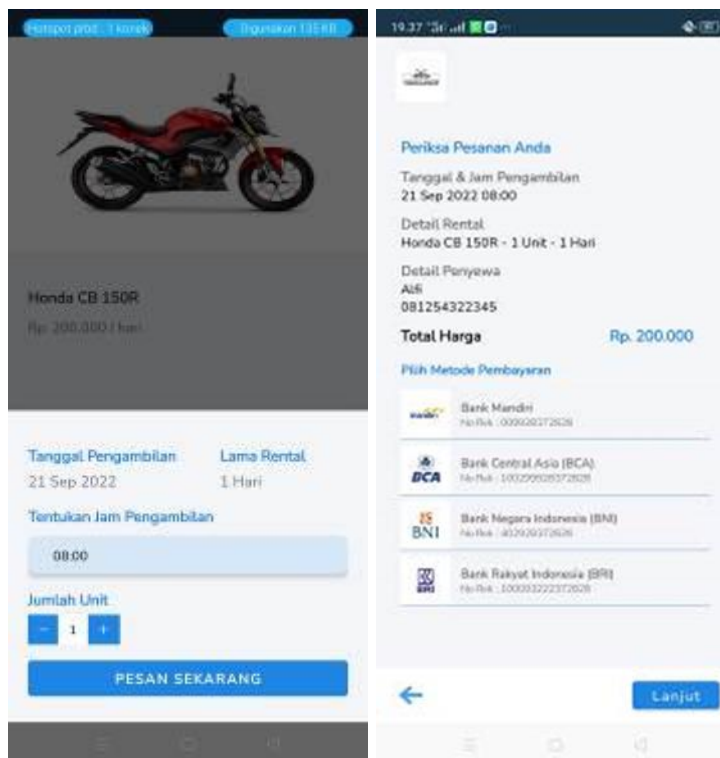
Hotspot pribadi: 1 koneksi Digunakan 135 KB

Honda CB 150R
Rp. 200.000 / hari

Tanggal Pengambilan
21 Sep 2022

Lama Rental
1 Hari

Tentukan Jam Pengambilan
08:00

Jumlah Unit
- 1 +

PESAN SEKARANG

19.37

Periksa Pesanan Anda

Tanggal & Jam Pengambilan
21 Sep 2022 08:00

Detail Rental
Honda CB 150R - 1 Unit - 1 Hari

Detail Penyewa
Alfi
081254322345

Total Harga Rp. 200.000

Pilih Metode Pembayaran

mandiri Bank Mandiri
No Rek : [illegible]

BCA Bank Central Asia (BCA)
No Rek : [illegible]

BNI Bank Negara Indonesia (BNI)
No Rek : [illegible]

BRI Bank Rakyat Indonesia (BRI)
No Rek : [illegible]

Lanjut